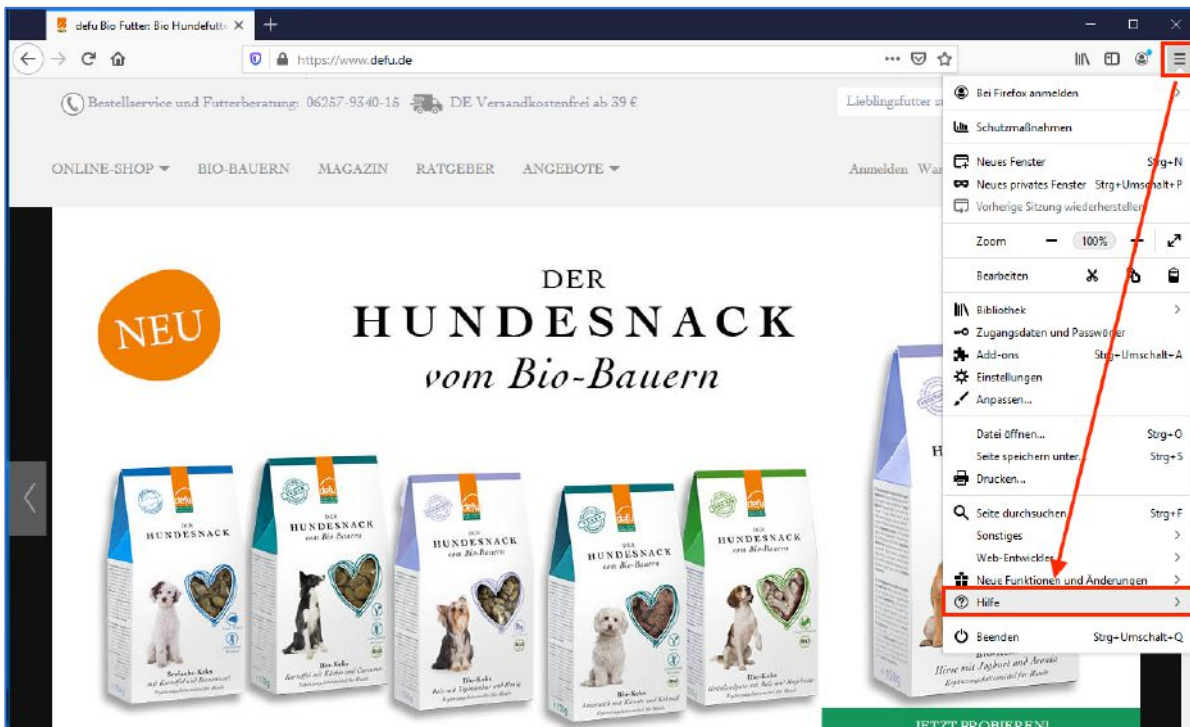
defu Bio Futter: Bio Hundefutte ×
+
https://www.defu.de
Bestellservice und Futterberatung: 06257-9340-15 DE Versandkostenfrei ab 39 €
Lieblingsfutter s
ONLINE-SHOP BIO-BAUERN MAGAZIN RATGEBER ANGEBOTE
Anmelden War
NEU
DER
HUNDESNACK
vom Bio-Bauern
DER HUNDESNACK
DER HUNDESNACK vom Bio-Bauern
DER HUNDESNACK vom Bio-Bauern
DER HUNDESNACK vom Bio-Bauern
DER HUNDESNACK vom Bio-Bauern
Hirse mit Joghurt und Aronia
JETZT PROBIEREN!
Bei Firefox anmelden
Schutzmaßnahmen
Neues Fenster Strg+N
Neues privates Fenster Strg+Umschalt+P
Vorherige Sitzung wiederherstellen
Zoom − 100% + 
Bearbeiten
Bibliothek
Zugangsdaten und Passwörter
Add-ons Strg+Umschalt+A
Einstellungen
Anpassen...
Datei öffnen... Strg+O
Seite speichern unter... Strg+S
Drucken...
Seite durchsuchen... Strg+F
Sonstiges
Web-Entwickler
Neue Funktionen und Änderungen
Hilfe
Beenden Strg+Umschalt+Q